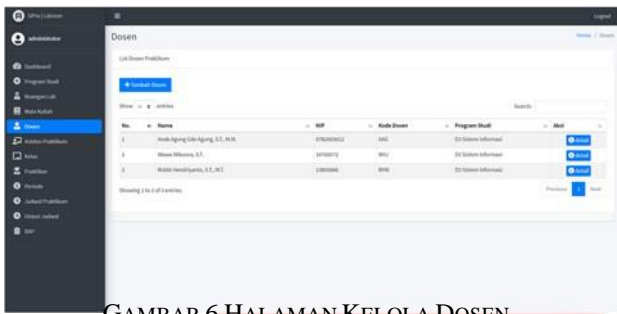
SIPrak | Lakasian

Logout

administrator

Dashboard
Program Studi
Ruangan Lab
Mata Kuliah
Dosen
Asisten Praktikum
Kelas
Praktikum
Periode
Jadwal Praktikum
Histori Jadwal
BAP

Dosen

Home / Dosen

List Dosen Praktikum

+ Tambah Dosen

Show 10 entries

Search:

| No. | Nama | NIP | Kode Dosen | Program Studi | Aksi |
|---|---|---|---|---|---|
| 1 | Anak Agung Gde Agung, S.T., M.M. | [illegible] | AAG | D3 Sistem Informasi | Detail |
| 2 | Mawar Wikosina, S.T. | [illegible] | MW | D3 Sistem Informasi | Detail |
| 3 | Rohbih Hendriyanto, S.T., M.T. | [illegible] | RHR | D3 Sistem Informasi | Detail |

Showing 1 to 3 of 3 entries

Previous 1 Next

GAMBAR 6 HALAMAN KELOLA DOSEN